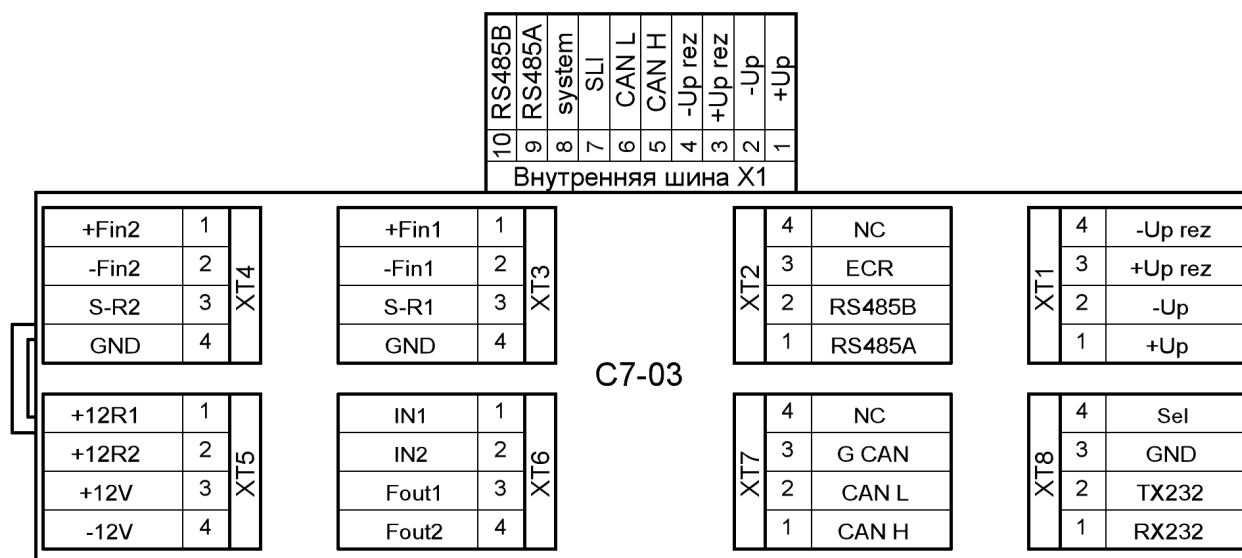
| RS485B | RS485A | system | SLI | CAN L | CAN H | -Up rez | +Up rez | -Up | +Up |
|---|---|---|---|---|---|---|---|---|---|
| 10 | 9 | 8 | 7 | 6 | 5 | 4 | 3 | 2 | 1 |

Внутренняя шина X1

XT4

| +Fin2 | 1 |
|---|---|
| -Fin2 | 2 |
| S-R2 | 3 |
| GND | 4 |

XT3

| +Fin1 | 1 |
|---|---|
| -Fin1 | 2 |
| S-R1 | 3 |
| GND | 4 |

XT2

| 4 | NC |
|---|---|
| 3 | ECR |
| 2 | RS485B |
| 1 | RS485A |

XT1

| 4 | -Up rez |
|---|---|
| 3 | +Up rez |
| 2 | -Up |
| 1 | +Up |

C7-03

XT5

| +12R1 | 1 |
|---|---|
| +12R2 | 2 |
| +12V | 3 |
| -12V | 4 |

XT6

| IN1 | 1 |
|---|---|
| IN2 | 2 |
| Fout1 | 3 |
| Fout2 | 4 |

XT7

| 4 | NC |
|---|---|
| 3 | G CAN |
| 2 | CAN L |
| 1 | CAN H |

XT8

| 4 | Sel |
|---|---|
| 3 | GND |
| 2 | TX232 |
| 1 | RX232 |